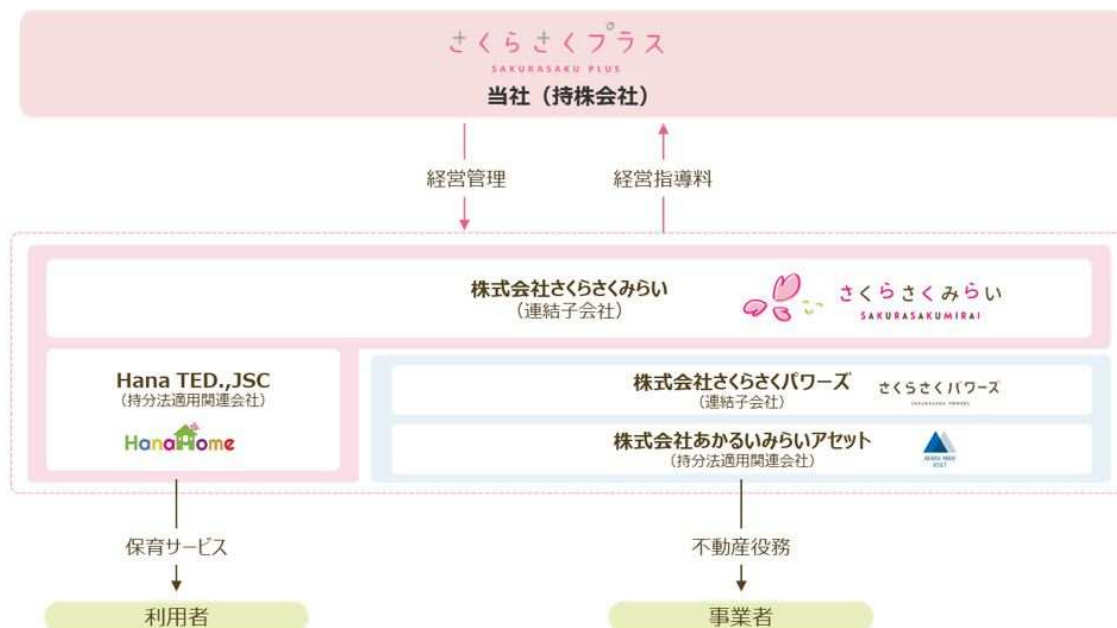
さくらさくプラス
SAKURASAKU PLUS
当社（持株会社）

経営管理

経営指導料

株式会社さくらさくみらい
（連結子会社）

さくらさくみらい
SAKURASAKUMIRAI

Hana TED.,JSC
（持分法適用関連会社）

HanaHome

株式会社さくらさくパワーズ
（連結子会社）

さくらさくパワーズ

株式会社あかるいみらいアセット
（持分法適用関連会社）

保育サービス

利用者

不動産役務

事業者